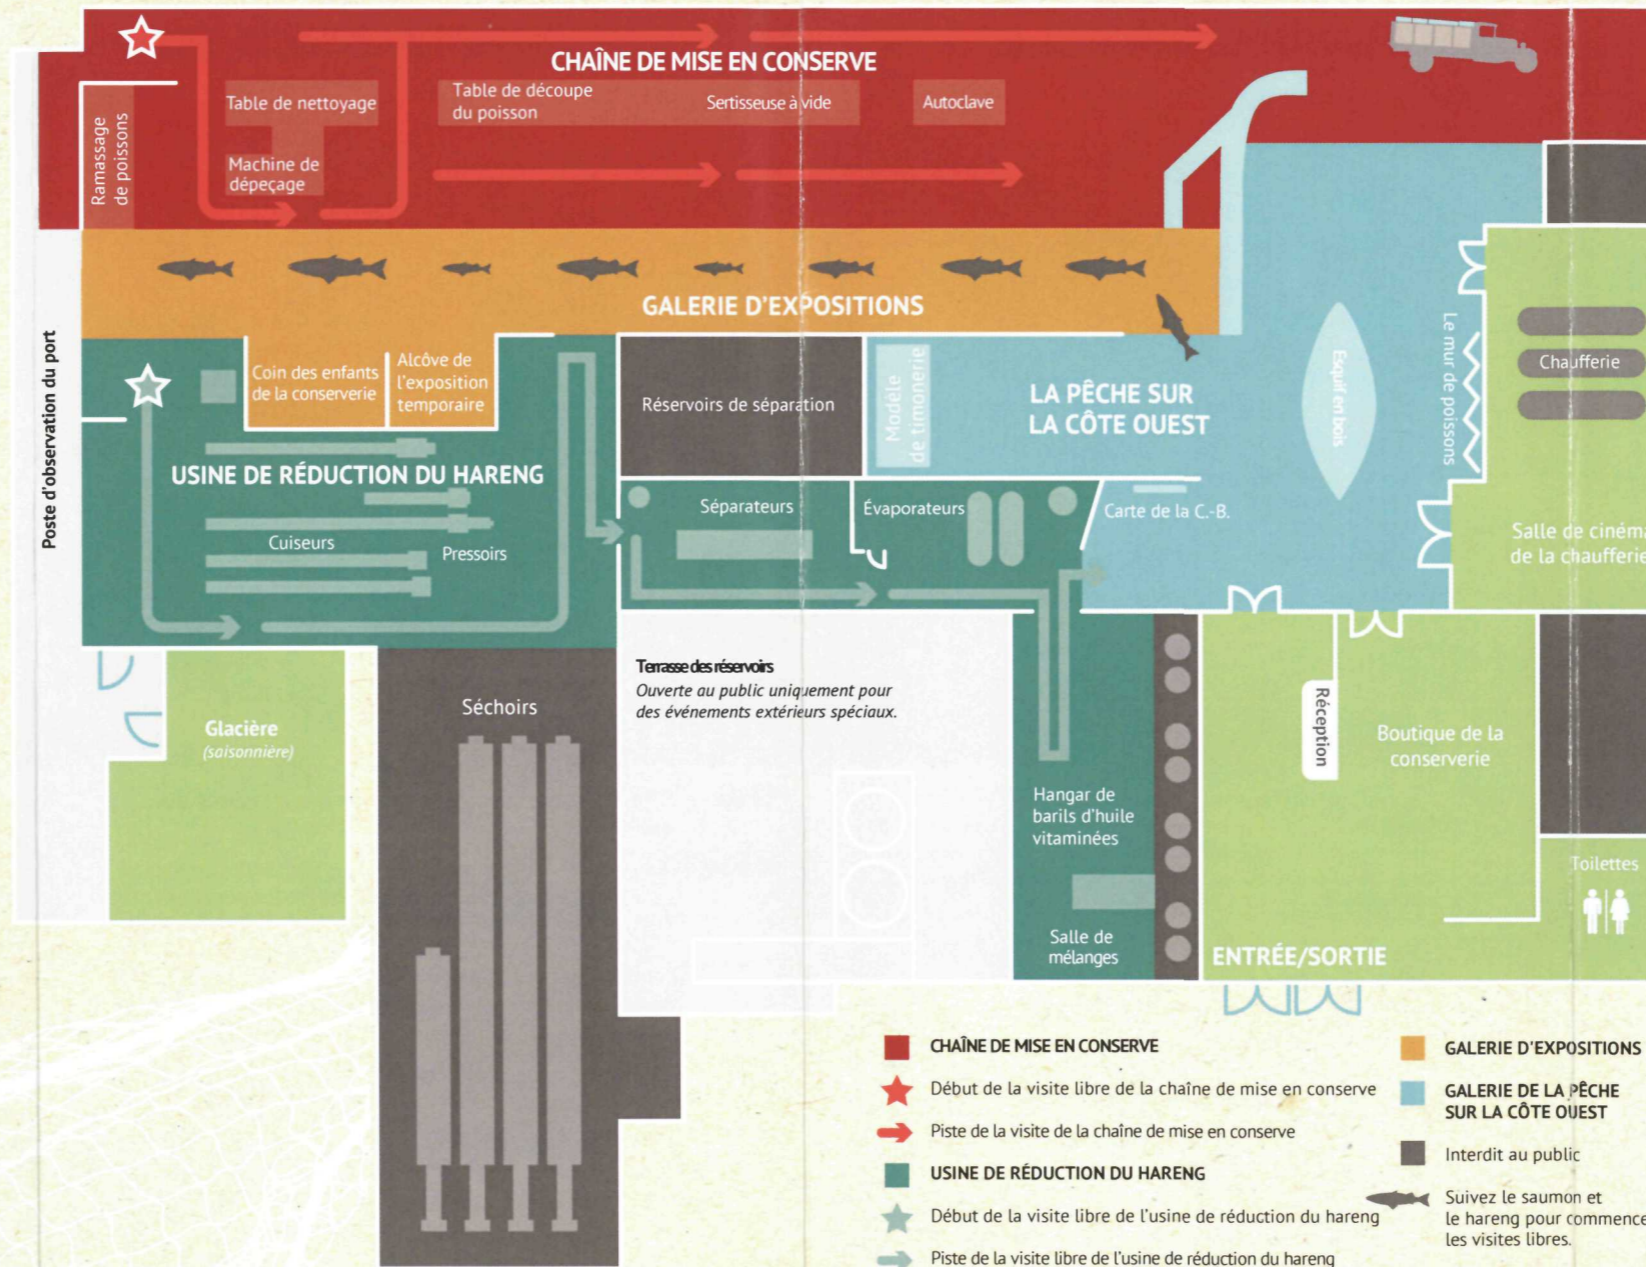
CHAÎNE DE MISE EN CONSERVE

Ramassage de poissons

Table de nettoyage

Machine de dépeçage

Table de découpe du poisson

Sertisseuse à vide

Autoclave

GALERIE D'EXPOSITIONS

Poste d'observation du port

Coin des enfants de la conserverie

Alcôve de l'exposition temporaire

Réservoirs de séparation

Modèle de timonerie

LA PÊCHE SUR LA CÔTE OUEST

Esquif en bois

Le mur de poissons

Chaufferie

USINE DE RÉDUCTION DU HARENG

Séparateurs

Évaporateurs

Carte de la C.-B.

Salle de ciném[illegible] de la chaufferi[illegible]

Cuiseurs

Pressoirs

Glacière (saisonnière)

Séchoirs

Terrasse des réservoirs
Ouverte au public uniquement pour des événements extérieurs spéciaux.

Hangar de barils d'huile vitaminées

Salle de mélanges

Réception

Boutique de la conserverie

Toilettes

ENTRÉE/SORTIE

CHAÎNE DE MISE EN CONSERVE

Début de la visite libre de la chaîne de mise en conserve

Piste de la visite de la chaîne de mise en conserve

USINE DE RÉDUCTION DU HARENG

Début de la visite libre de l'usine de réduction du hareng

Piste de la visite libre de l'usine de réduction du hareng

GALERIE D'EXPOSITIONS

GALERIE DE LA PÊCHE SUR LA CÔTE OUEST

Interdit au public

Suivez le saumon et le hareng pour commence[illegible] les visites libres.